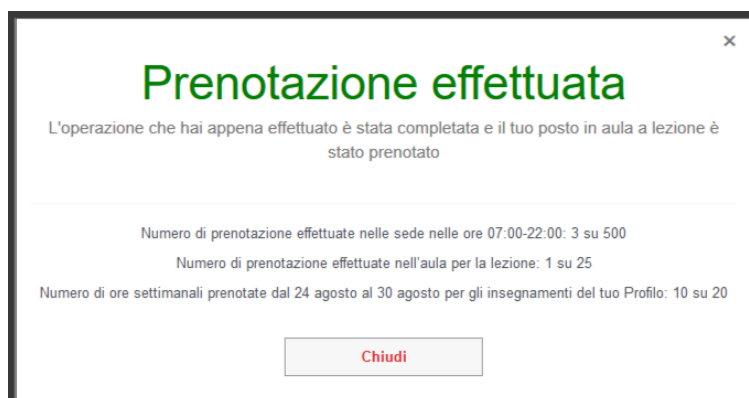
×

Prenotazione effettuata

L'operazione che hai appena effettuato è stata completata e il tuo posto in aula a lezione è stato prenotato

Numero di prenotazione effettuate nelle sede nelle ore 07:00-22:00: 3 su 500

Numero di prenotazione effettuate nell'aula per la lezione: 1 su 25

Numero di ore settimanali prenotate dal 24 agosto al 30 agosto per gli insegnamenti del tuo Profilo: 10 su 20

Chiudi